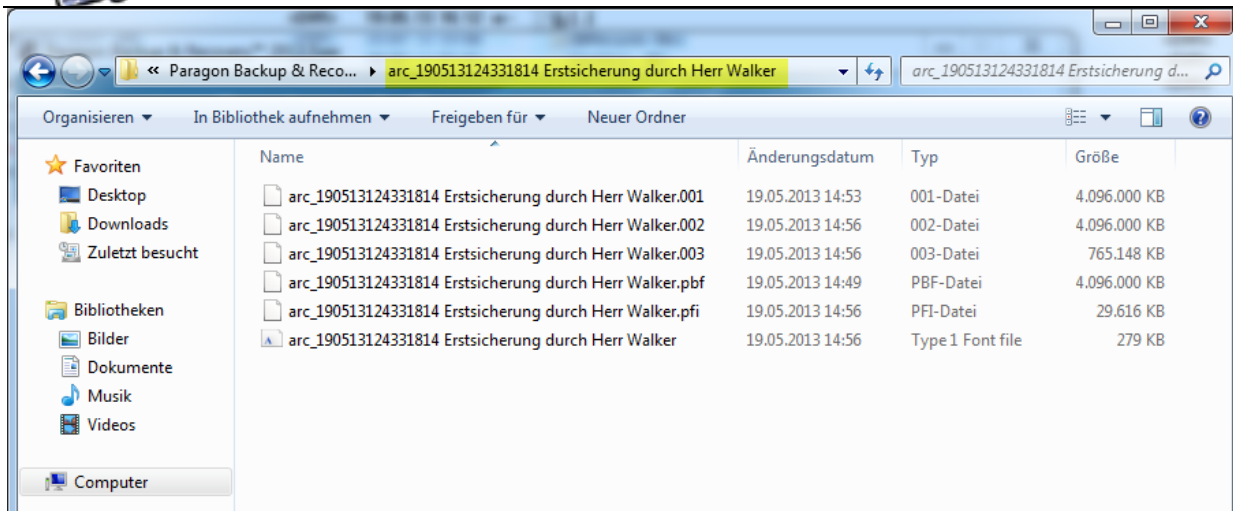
« Paragon Backup & Reco... ▸ arc_190513124331814 Erstsicherung durch Herr Walker

arc_190513124331814 Erstsicherung d...

Organisieren ▾ In Bibliothek aufnehmen ▾ Freigeben für ▾ Neuer Ordner

Favoriten
Desktop
Downloads
Zuletzt besucht

Bibliotheken
Bilder
Dokumente
Musik
Videos

Computer

| Name | Änderungsdatum | Typ | Größe |
|---|---|---|---|
| arc_190513124331814 Erstsicherung durch Herr Walker.001 | 19.05.2013 14:53 | 001-Datei | 4.096.000 KB |
| arc_190513124331814 Erstsicherung durch Herr Walker.002 | 19.05.2013 14:56 | 002-Datei | 4.096.000 KB |
| arc_190513124331814 Erstsicherung durch Herr Walker.003 | 19.05.2013 14:56 | 003-Datei | 765.148 KB |
| arc_190513124331814 Erstsicherung durch Herr Walker.pbf | 19.05.2013 14:49 | PBF-Datei | 4.096.000 KB |
| arc_190513124331814 Erstsicherung durch Herr Walker.pfi | 19.05.2013 14:56 | PFI-Datei | 29.616 KB |
| arc_190513124331814 Erstsicherung durch Herr Walker | 19.05.2013 14:56 | Type 1 Font file | 279 KB |